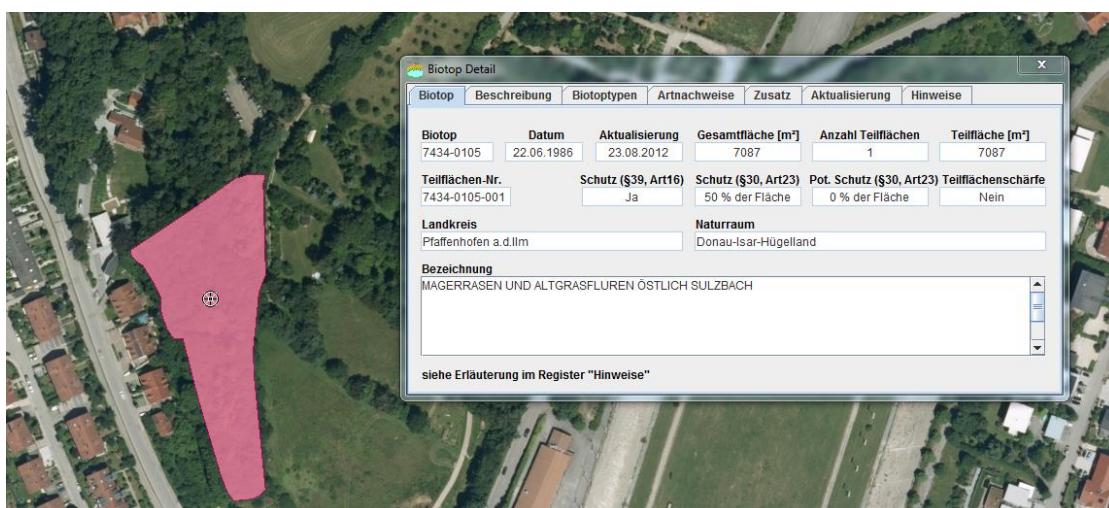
Biotop Detail

x

Biotop | Beschreibung | Biotoptypen | Artnachweise | Zusatz | Aktualisierung | Hinweise

| Biotop | Datum | Aktualisierung | Gesamtfläche [m²] | Anzahl Teilflächen | Teilfläche [m²] |
|---|---|---|---|---|---|
| 7434-0105 | 22.06.1986 | 23.08.2012 | 7087 | 1 | 7087 |

| Teilflächen-Nr. | Schutz (§39, Art16) | Schutz (§30, Art23) | Pot. Schutz (§30, Art23) | Teilflächenschärfe |
|---|---|---|---|---|
| 7434-0105-001 | Ja | 50 % der Fläche | 0 % der Fläche | Nein |

Landkreis
Pfaffenhofen a.d.Ilm

Naturraum
Donau-Isar-Hügelland

Bezeichnung
MAGERRASEN UND ALTGRASFLUREN ÖSTLICH SULZBACH

siehe Erläuterung im Register "Hinweise"